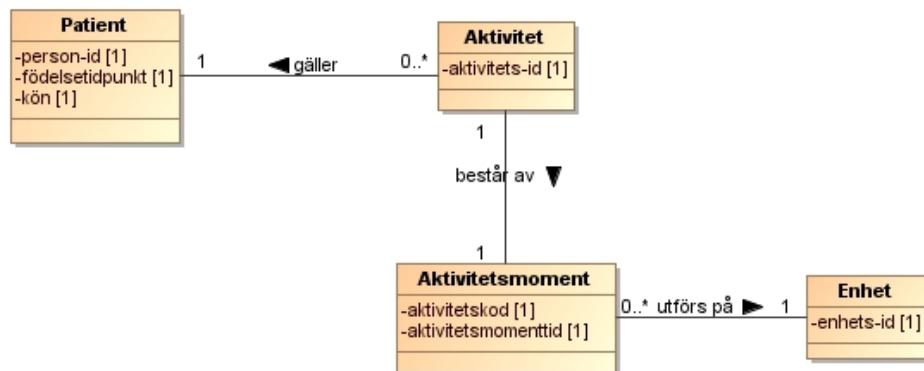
Patient
-person-id [1]
-födelsetidpunkt [1]
-kön [1]

1 gäller 0..*

Aktivitet
-aktivitets-id [1]

1
består av
1

Aktivitetsmoment
-aktivitetskod [1]
-aktivitetsmomenttid [1]

0..* utförs på 1

Enhet
-enhets-id [1]